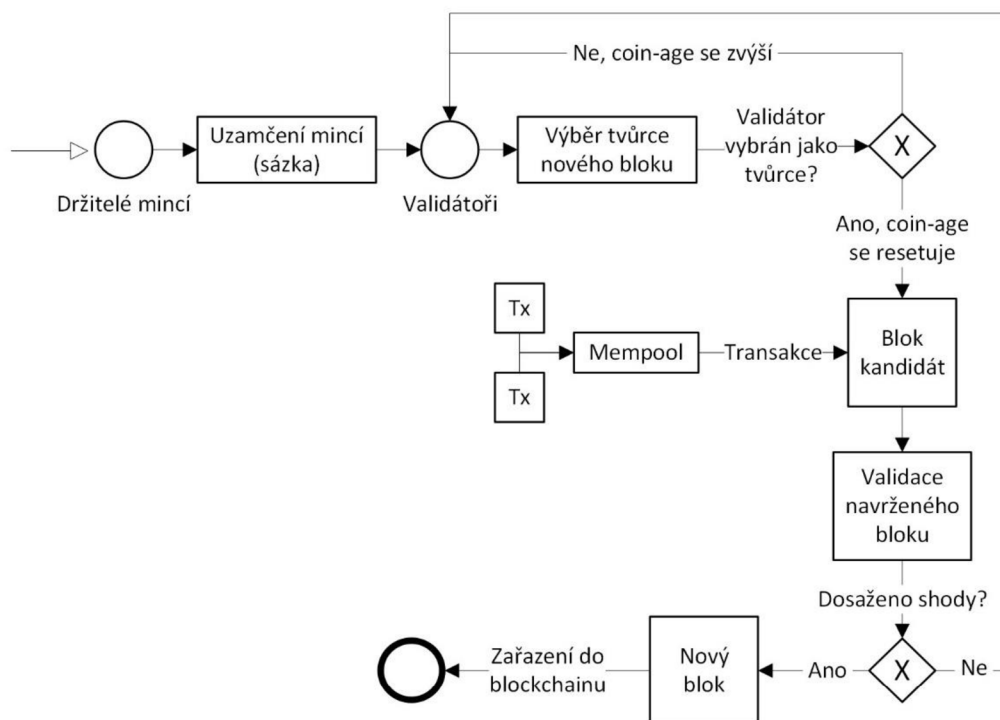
Ne, coin-age se zvýší

Držitelé mincí

Uzamčení mincí (sázka)

Validátoři

Výběr tvůrce nového bloku

Validátor vybrán jako tvůrce?

X

Ano, coin-age se resetuje

Tx

Tx

Mempool

Transakce

Blok kandidát

Validace navrženého bloku

Dosaženo shody?

X

Ne

Ano

Nový blok

Zařazení do blockchainu